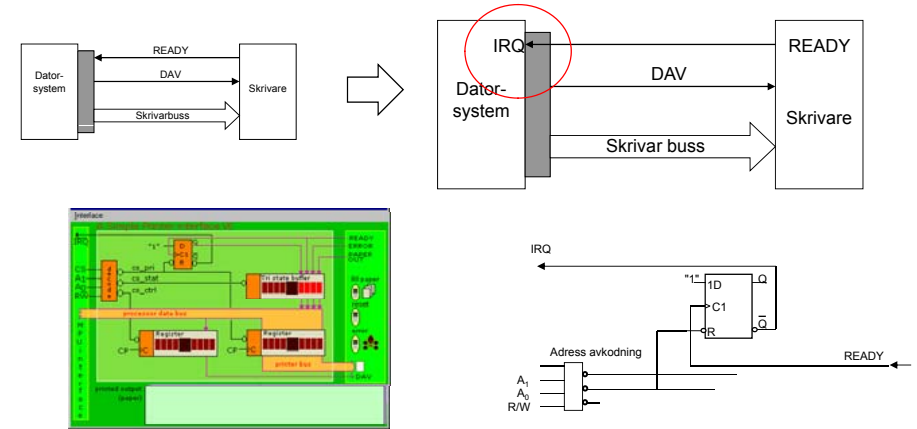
READY

Dator-
system

DAV

Skrivare

Skrivarbuss

IRQ

READY

Dator-
system

DAV

Skrivare

Skrivar buss

Interface

A simple Printer Interface

IRQ

"1"

cs_pri

cs_stat

cs_ctrl

Tri state buffer

READY
ERROR
PAPER
OUT

processor data bus

Register

Register

printer bus

printed output
(paper)

IRQ

"1"

1D

Q

C1

R

$\overline{Q}$

Adress avkodning

READY

$A_1$

$A_0$

R/W